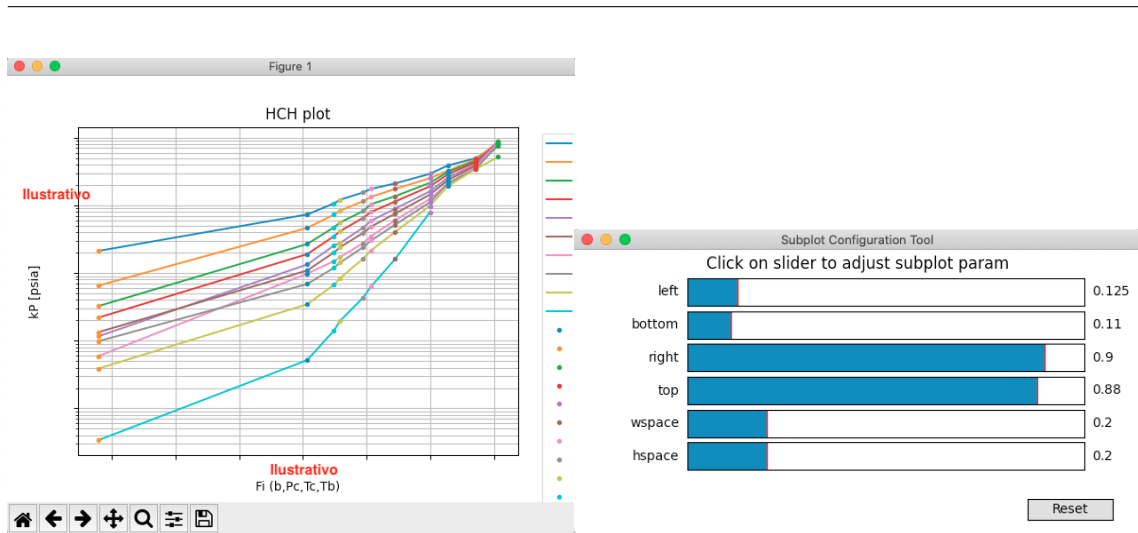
Figure 1

HCH plot

Ilustrativo

kP [psia]

Ilustrativo

Fi (b,Pc,Tc,Tb)

Subplot Configuration Tool

Click on slider to adjust subplot param

left 0.125

bottom 0.11

right 0.9

top 0.88

wspace 0.2

hspace 0.2

Reset